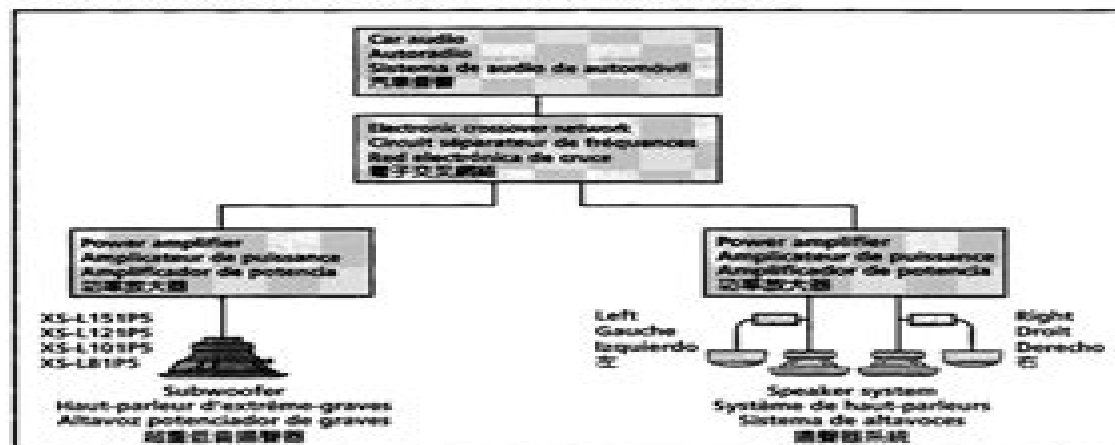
Car audio
Autoradio
Sistema de audio de automóvil
汽車音響

Electronic crossover network
Circuit séparateur de fréquences
Red electrónica de cruce
電子交叉網絡

Power amplifier
Amplicateur de puissance
Amplificador de potencia
功率放大器

XS-L151P5
XS-L121P5
XS-L101P5
XS-L81P5

Subwoofer
Haut-parleur d'extrême-graves
Altavoz potenciador de graves
超重低音揚聲器

Power amplifier
Amplicateur de puissance
Amplificador de potencia
功率放大器

Left
Gauche
Izquierdo
左

Right
Droit
Derecho
右

Speaker system
Système de haut-parleurs
Sistema de altavoces
揚聲器系統